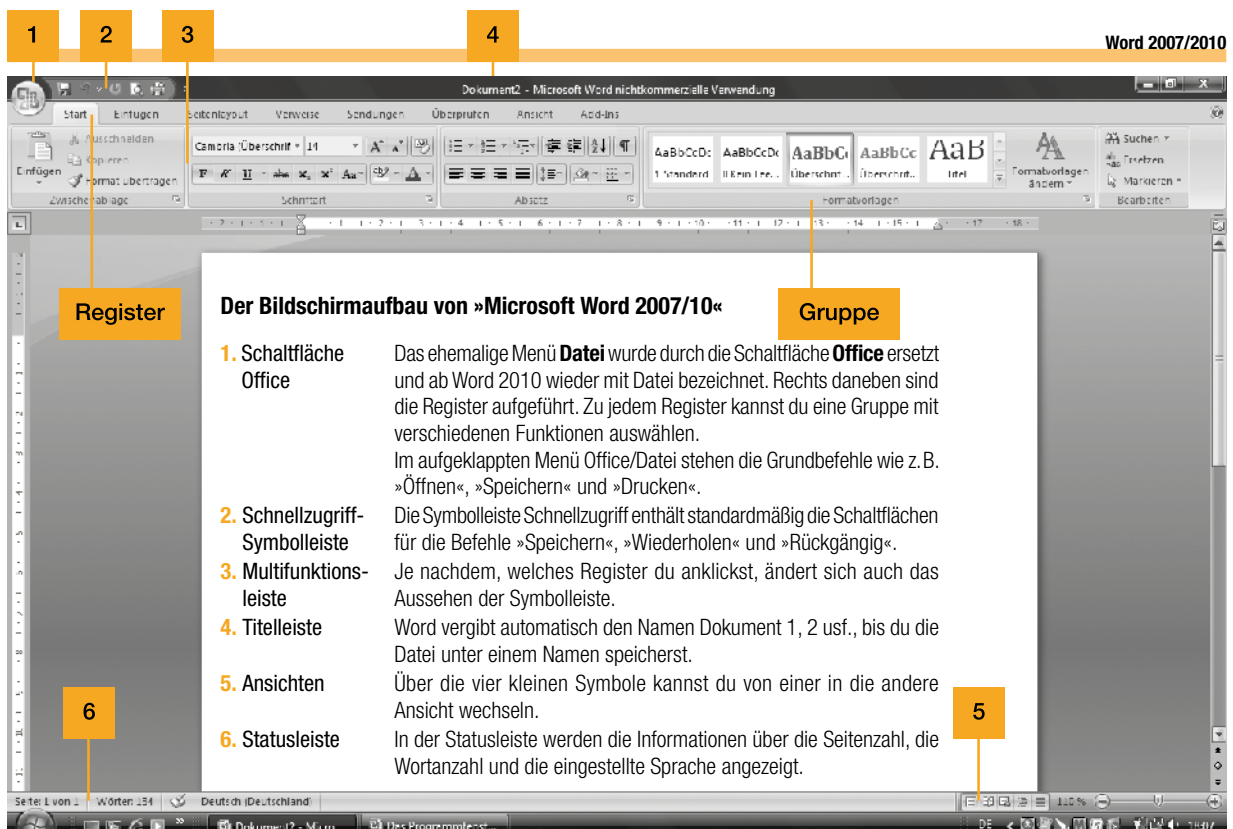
1 2 3 4

Word 2007/2010

Dokument2 - Microsoft Word nichtkommerzielle Verwendung

Start Einfügen Seitenlayout Verweise Sendungen Überprüfen Ansicht Add-Ins

Einfügen Ausschneiden Kopieren Format übertragen Zwischenablage

Cambria (Überschrift 14 Schriftart

Absatz

AaBbCcDc 1 Standard AaBbCcDc 1 Kein Lee... AaBbC Überschrift ... AaBbCc Überschrift... AaB Titel Formatvorlagen ändern Formatvorlagen

Suchen Ersetzen Markieren Bearbeiten

Register

Gruppe

Der Bildschirmaufbau von »Microsoft Word 2007/10«

1. Schaltfläche Office
Das ehemalige Menü **Datei** wurde durch die Schaltfläche **Office** ersetzt und ab Word 2010 wieder mit Datei bezeichnet. Rechts daneben sind die Register aufgeführt. Zu jedem Register kannst du eine Gruppe mit verschiedenen Funktionen auswählen.
Im aufgeklappten Menü Office/Datei stehen die Grundbefehle wie z. B. »Öffnen«, »Speichern« und »Drucken«.

2. Schnellzugriff-Symbolleiste
Die Symbolleiste Schnellzugriff enthält standardmäßig die Schaltflächen für die Befehle »Speichern«, »Wiederholen« und »Rückgängig«.

3. Multifunktionsleiste
Je nachdem, welches Register du anklickst, ändert sich auch das Aussehen der Symbolleiste.

4. Titelleiste
Word vergibt automatisch den Namen Dokument 1, 2 usf., bis du die Datei unter einem Namen speicherst.

5. Ansichten
Über die vier kleinen Symbole kannst du von einer in die andere Ansicht wechseln.

6. Statusleiste
In der Statusleiste werden die Informationen über die Seitenzahl, die Wortanzahl und die eingestellte Sprache angezeigt.

6 5

Seite: 1 von 1 Wörter: 154 Deutsch (Deutschland) 110 %

Dokument2 - Micro... Das Programmfenst...